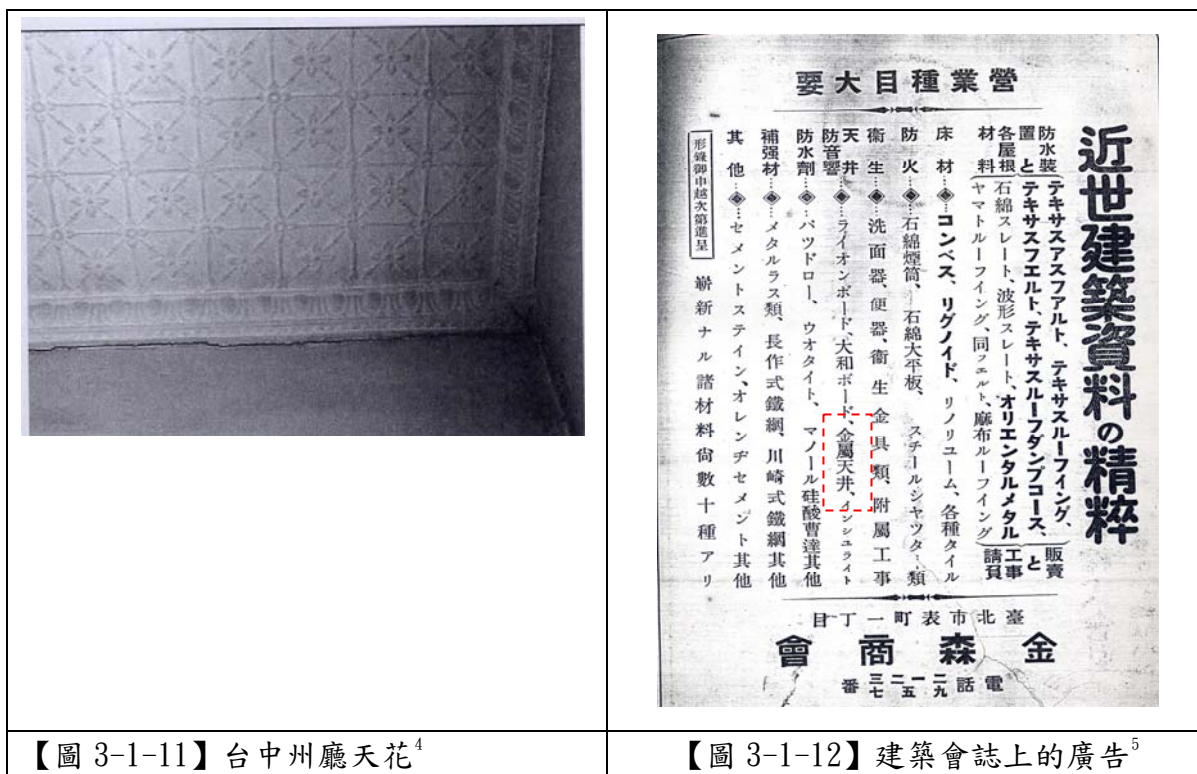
營業種目大要

近世建築資料の精粋

防水裝置と各屋根材料…テキサスアスファルト、テキサスルーフィング、テキサスフエルト、テキサスルーフダンプコース、石綿スレート、波形スレート、オリエンタルメタル、ヤマトルーフィング、同フエルト、麻布ルーフィング 販賣と工事請負

床材…コンベス、リグノイド、リノリユーム、各種タイル

防火…石綿煙筒、石綿大平板、スチールシヤツター類

衛生…洗面器、便器、衛生金具類、附屬工事

天井防音響…ライオンボード、大和ボード、金屬天井、インシユライト

防水劑…パツドロー、ウオタイト、マノール硅酸曹達其他

補強材…メタルラス類、長作式鐵綱、川崎式鐵綱其他

其他…セメントステイン、オレンヂセメント其他

嶄新ナル諸材料尙數十種アリ

形錄御申越次第進呈

臺北市表町一丁目

金森商會

電話 二九 二一五 三七 番

【圖 3-1-11】台中州廳天花$^4$

【圖 3-1-12】建築會誌上的廣告$^5$